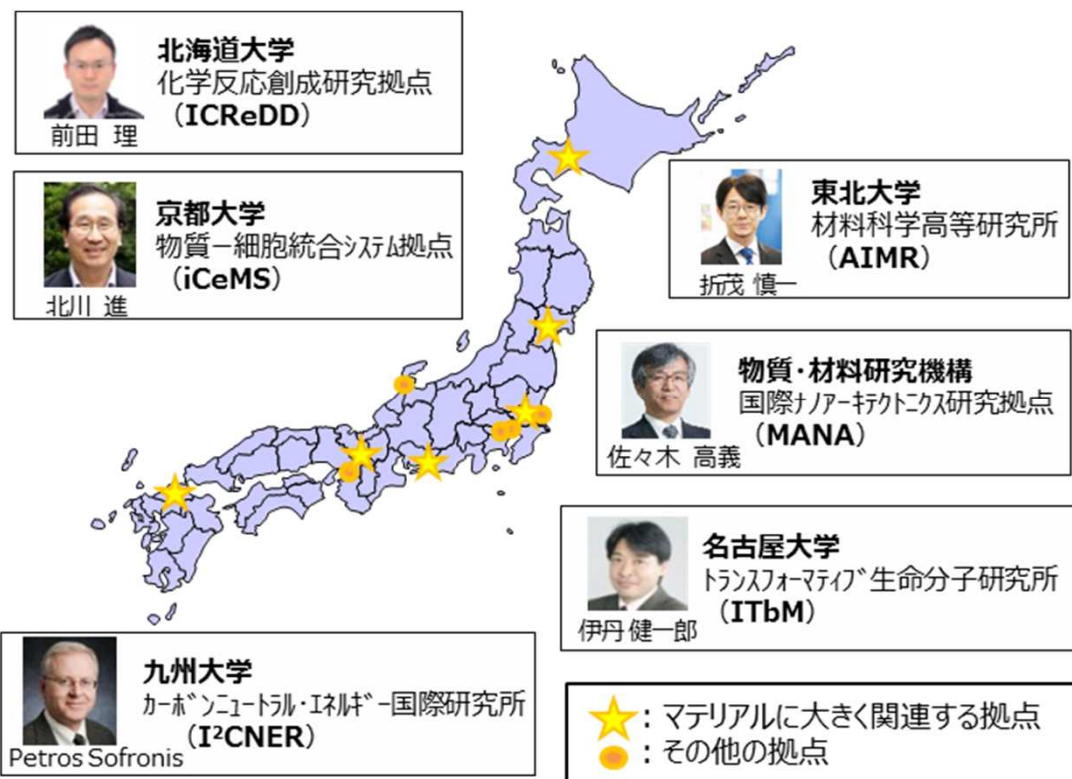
北海道大学
化学反応創成研究拠点
（ICReDD）
前田 理

京都大学
物質－細胞統合システム拠点
（iCeMS）
北川 進

東北大学
材料科学高等研究所
（AIMR）
折茂 慎一

物質・材料研究機構
国際ナノアーキテクトニクス研究拠点
（MANA）
佐々木 高義

名古屋大学
トランスフォーマティブ生命分子研究所
（ITbM）
伊丹 健一郎

九州大学
カーボンニュートラル・エネルギー国際研究所
（I$^2$CNER）
Petros Sofronis

：マテリアルに大きく関連する拠点
：その他の拠点